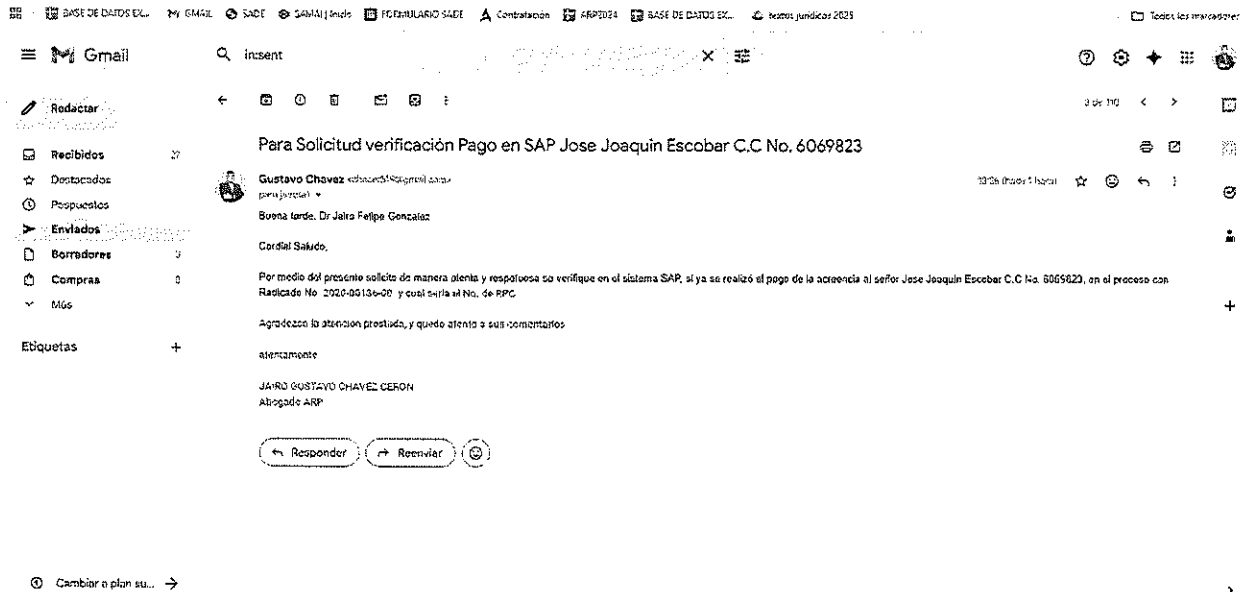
BASE DE DATOS EX... M GMAIL SADE SAMAI | Inicio FORMULARIO SADE Contratación ARP2024 BASE DE DATOS EX... textos jurídicos 2025 Todos los marcadores

Gmail

in:sent

Redactar

Recibidos 27

Destacados

Pospuestos

Enviados

Borradores 3

Compras 0

Más

Etiquetas +

3 de 110

Para Solicitud verificación Pago en SAP Jose Joaquin Escobar C.C No. 6069823

Gustavo Chavez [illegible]

para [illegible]

10:26 (hace 1 hora)

Buena tarde, Dr Jairo Felipe Gonzalez

Cordial Saludo,

Por medio del presente solicito de manera atenta y respetuosa se verifique en el sistema SAP, si ya se realizó el pago de la acreencia al señor Jose Joaquin Escobar C.C No. 6069823, en el proceso con Radicado No. 2020-00136-00 y cual seria el No. de RPC

Agradezco la atencion prestada, y quedo atento a sus comentarios

atentamente

JAIRO GUSTAVO CHAVEZ CERON
Abogado ARP

Responder Reenviar

Cambiar a plan su...